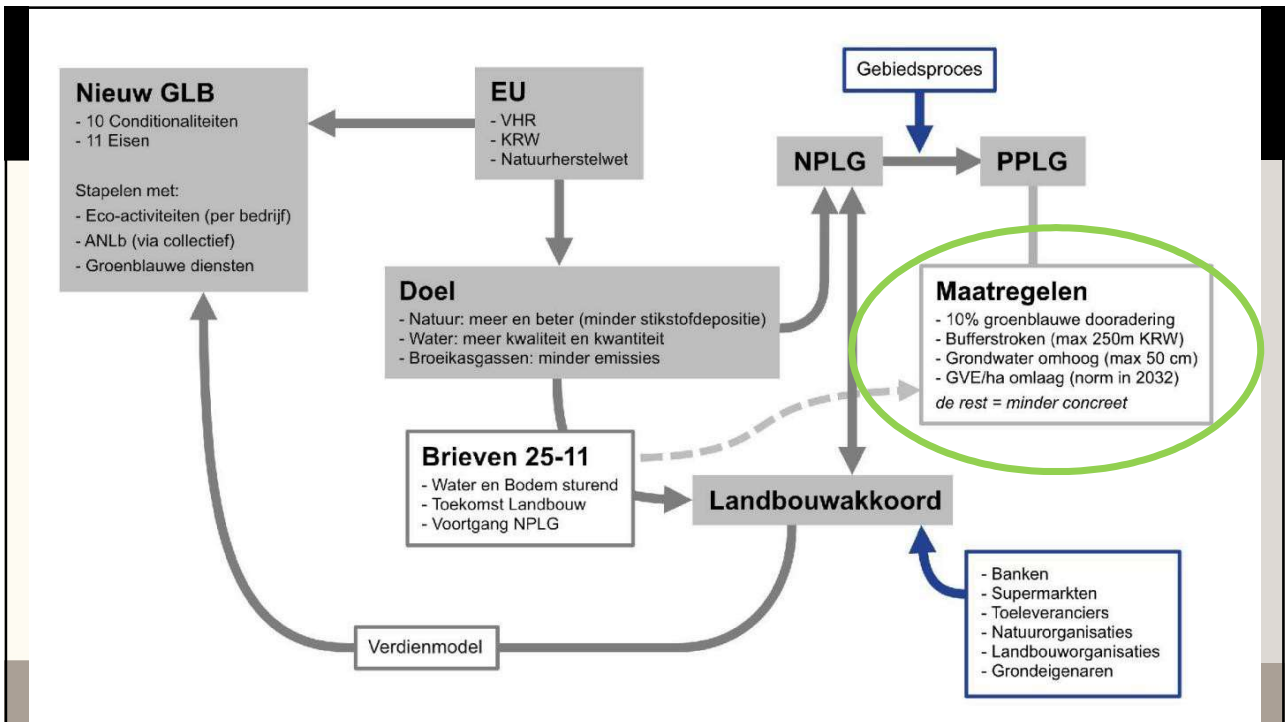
Nieuw GLB
- 10 Conditionaliteiten
- 11 Eisen

Stapelen met:
- Eco-activiteiten (per bedrijf)
- ANLb (via collectief)
- Groenblauwe diensten

EU
- VHR
- KRW
- Natuurherstelwet

Gebiedsproces

NPLG

PPLG

Doel
- Natuur: meer en beter (minder stikstofdepositie)
- Water: meer kwaliteit en kwantiteit
- Broeikasgassen: minder emissies

Maatregelen
- 10% groenblauwe dooradering
- Bufferstroken (max 250m KRW)
- Grondwater omhoog (max 50 cm)
- GVE/ha omlaag (norm in 2032)
de rest = minder concreet

Brieven 25-11
- Water en Bodem sturend
- Toekomst Landbouw
- Voortgang NPLG

Landbouwakkoord

- Banken
- Supermarkten
- Toeleveranciers
- Natuurorganisaties
- Landbouworganisaties
- Grondeigenaren

Verdienmodel